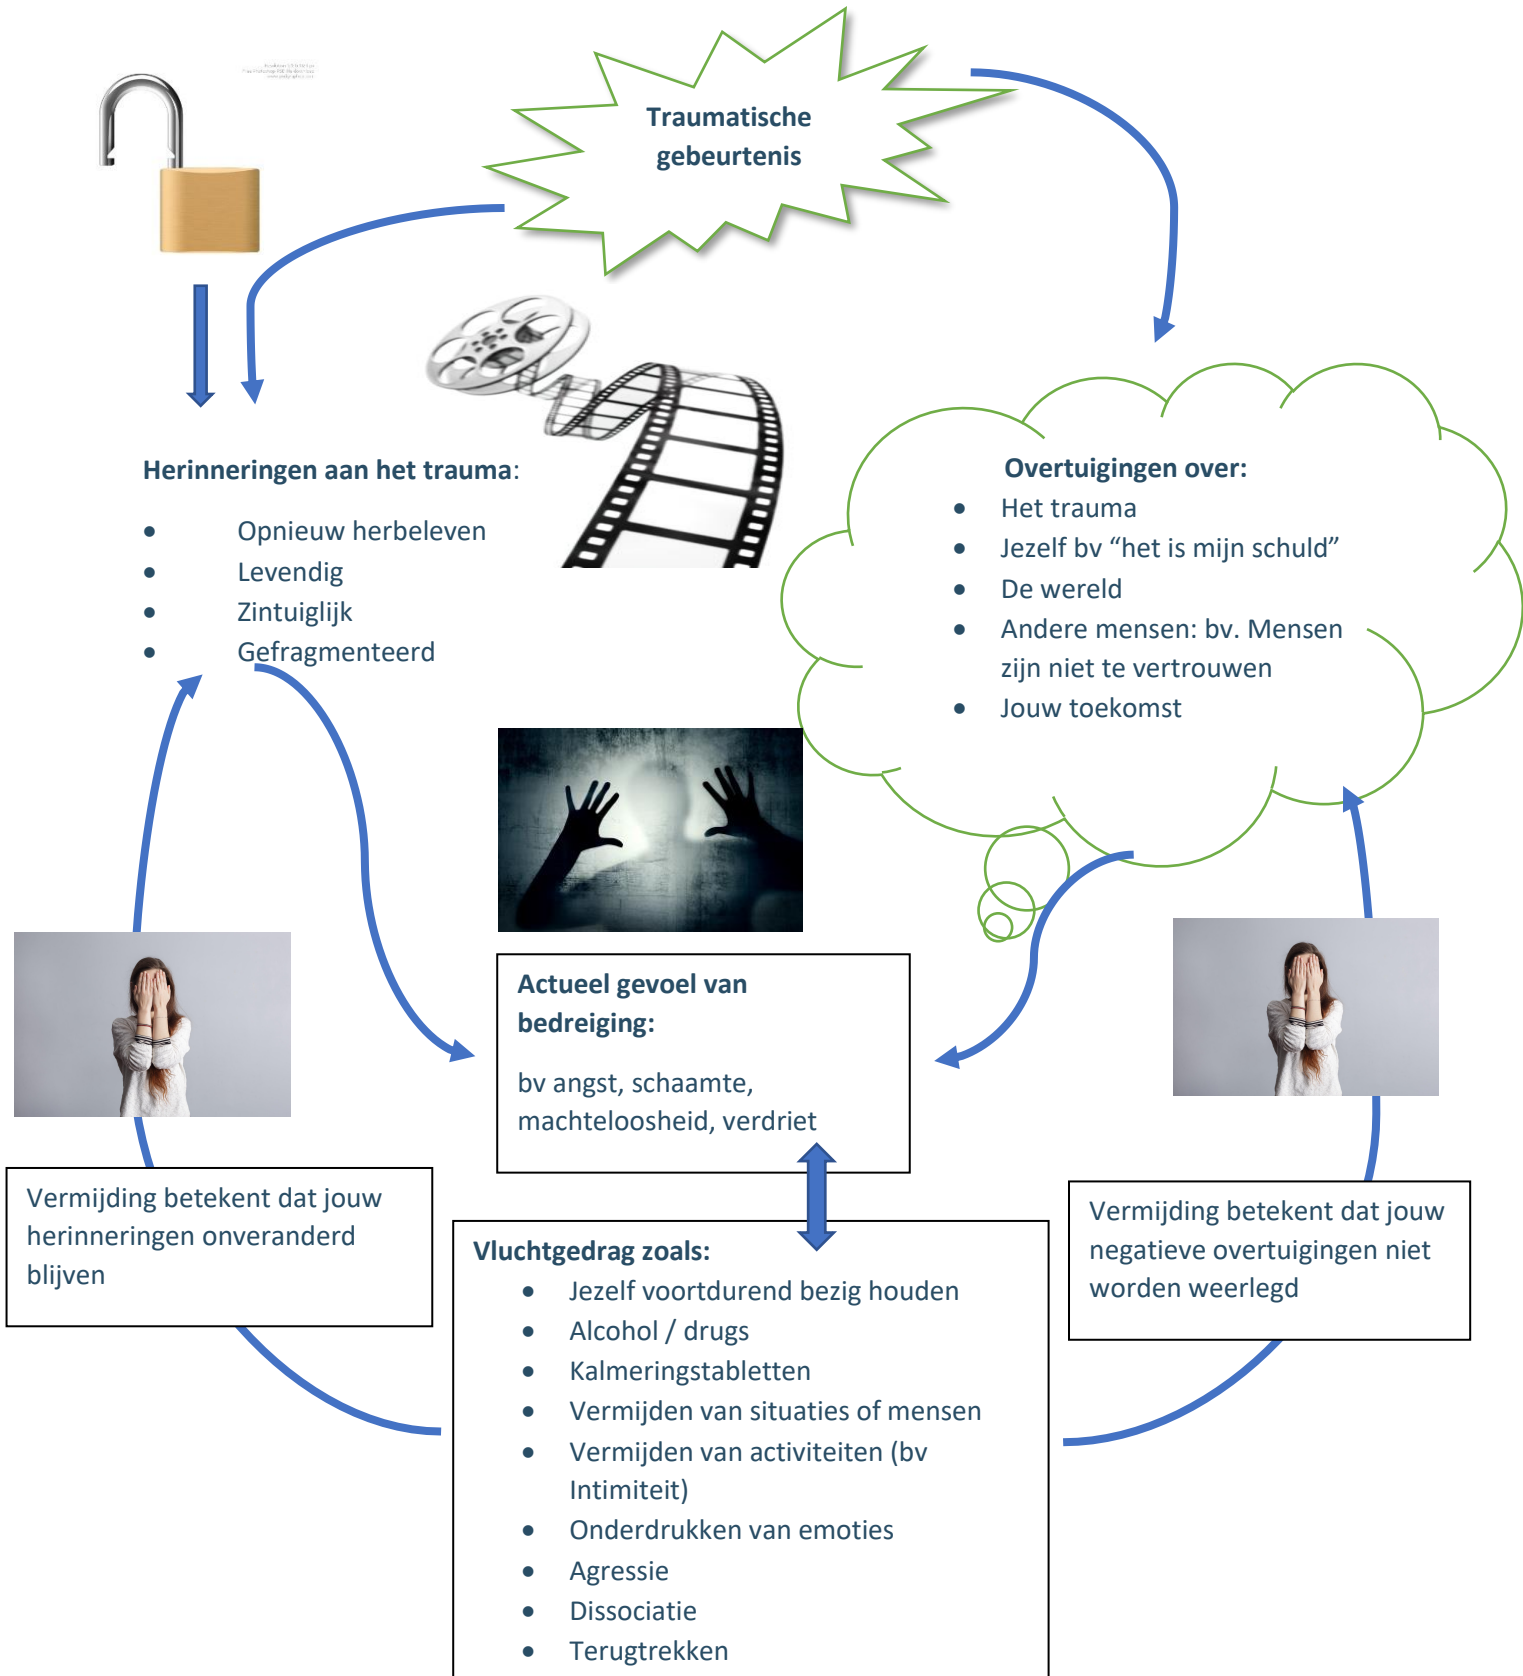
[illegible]

Traumatische gebeurtenis

Herinneringen aan het trauma:

- Opnieuw herbeleven
- Levendig
- Zintuiglijk
- Gefragmenteerd

Overtuigingen over:

- Het trauma
- Jezelf bv “het is mijn schuld”
- De wereld
- Andere mensen: bv. Mensen zijn niet te vertrouwen
- Jouw toekomst

Actueel gevoel van bedreiging:

bv angst, schaamte, machteloosheid, verdriet

Vermijding betekent dat jouw herinneringen onveranderd blijven

Vermijding betekent dat jouw negatieve overtuigingen niet worden weerlegd

Vluchtgedrag zoals:

- Jezelf voortdurend bezig houden
- Alcohol / drugs
- Kalmeringstabletten
- Vermijden van situaties of mensen
- Vermijden van activiteiten (bv Intimiteit)
- Onderdrukken van emoties
- Agressie
- Dissociatie
- Terugtrekken